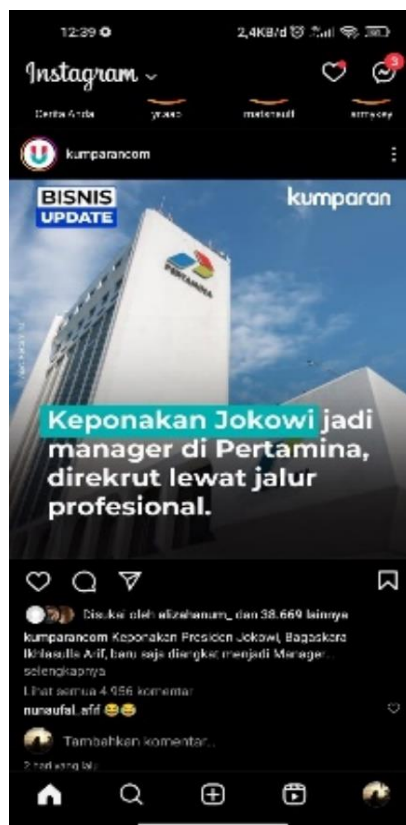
12:39 ⚙ 2,4KB/d

Instagram

3

Cerita Anda yraso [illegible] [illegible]

kumparancom

BISNIS UPDATE

kumparan

PERTAMINA

Keponakan Jokowi jadi manager di Pertamina, direkrut lewat jalur profesional.

Disukai oleh alizahanum_ dan 38.669 lainnya

kumparancom Keponakan Presiden Jokowi, Bagaskara Ikhlasulla Arif, baru saja diangkat menjadi Manager... selengkapnya

Lihat semua 4.956 komentar

nurnaufal_afif 😂😂

Tambahkan komentar...

2 hari yang lalu